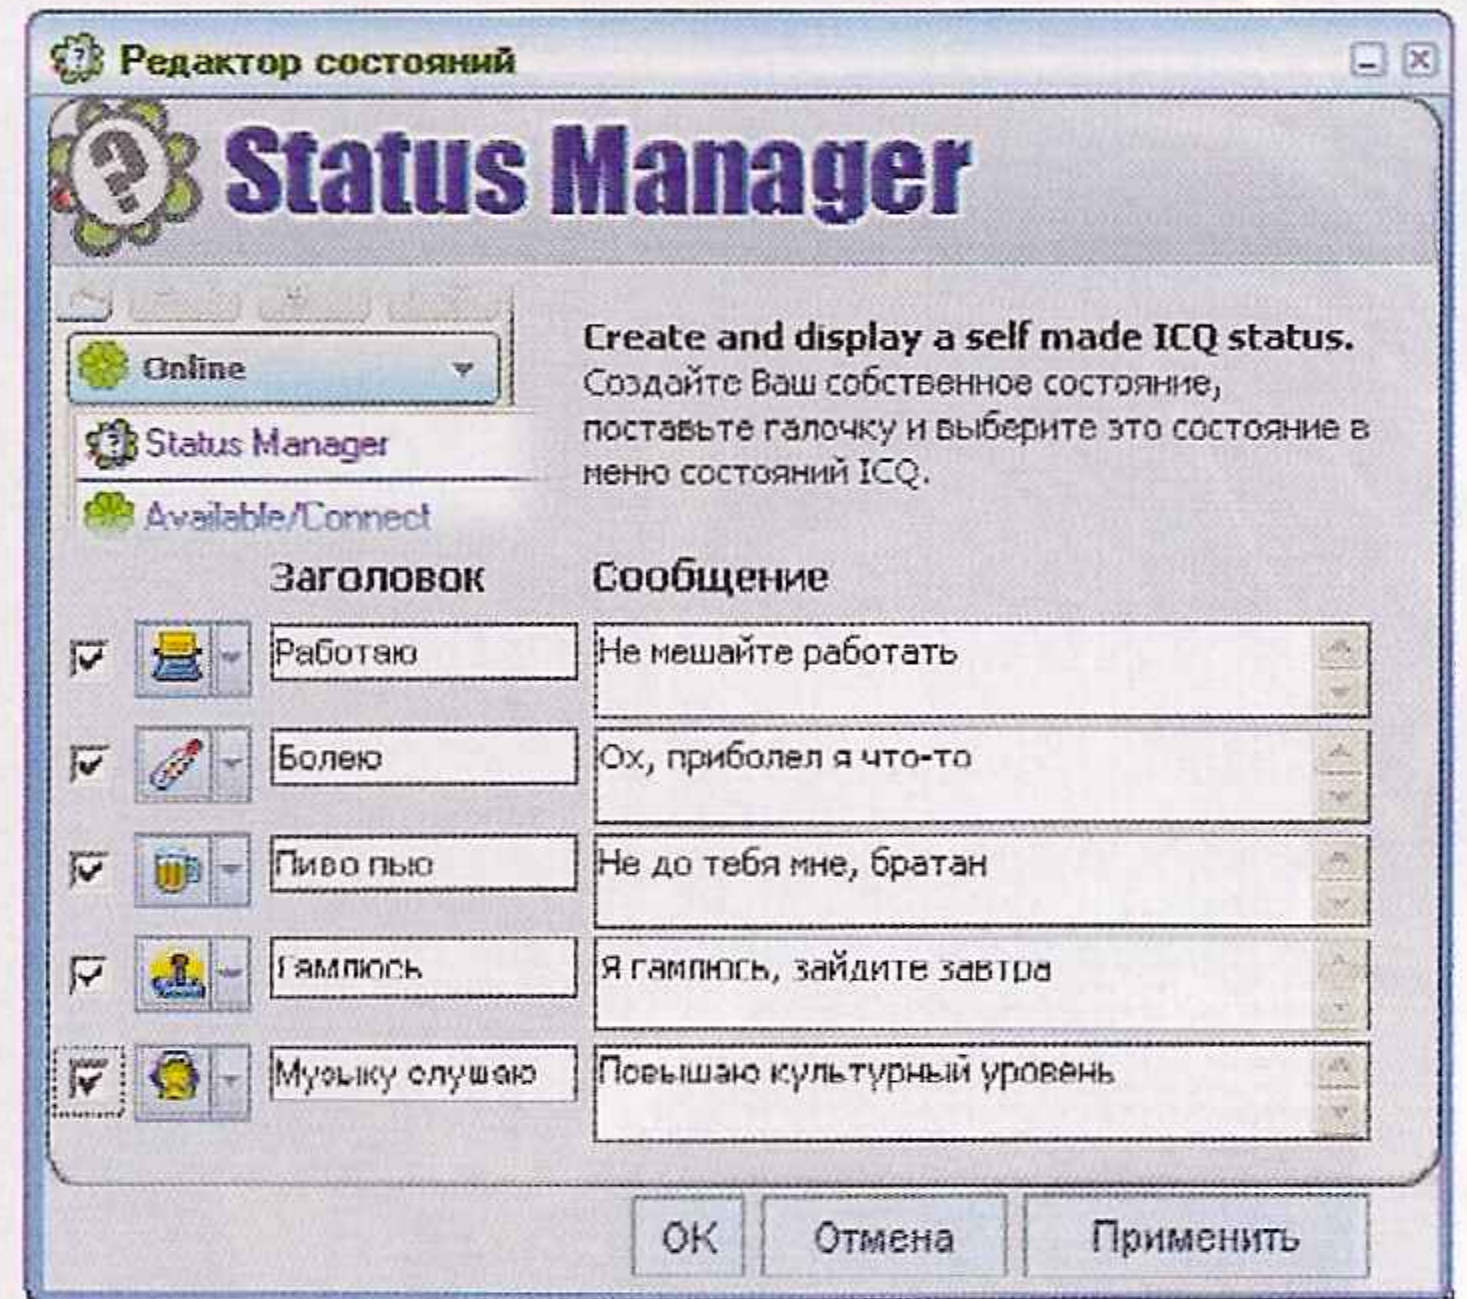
Редактор состояний

Status Manager

Online

Status Manager

Available/Connect

Create and display a self made ICQ status.
Создайте Ваш собственное состояние, поставьте галочку и выберите это состояние в меню состояний ICQ.

Заголовок Сообщение

| | Заголовок | Сообщение |
|---|---|---|
| ☑ | Работаю | Не мешайте работать |
| ☑ | Болею | Ох, приболел я что-то |
| ☑ | Пиво пью | Не до тебя мне, братан |
| ☑ | Гамлюсь | Я гамлюсь, зайдите завтра |
| ☑ | Музыку слушаю | Повышаю культурный уровень |

OK Отмена Применить